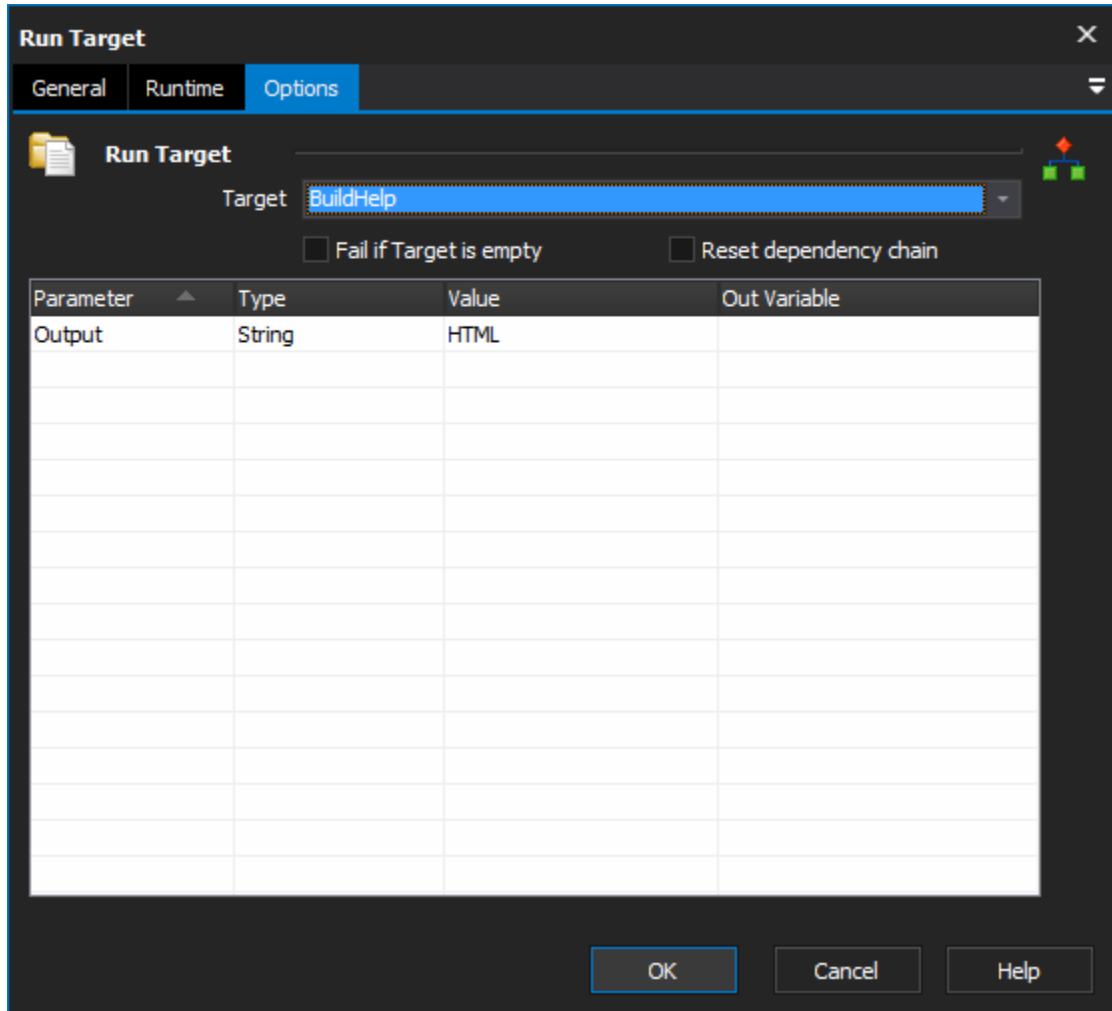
Run Target

General Runtime Options

Run Target

Target BuildHelp

Fail if Target is empty

Reset dependency chain

| Parameter | Type | Value | Out Variable |
|---|---|---|---|
| Output | String | HTML | |

OK Cancel Help